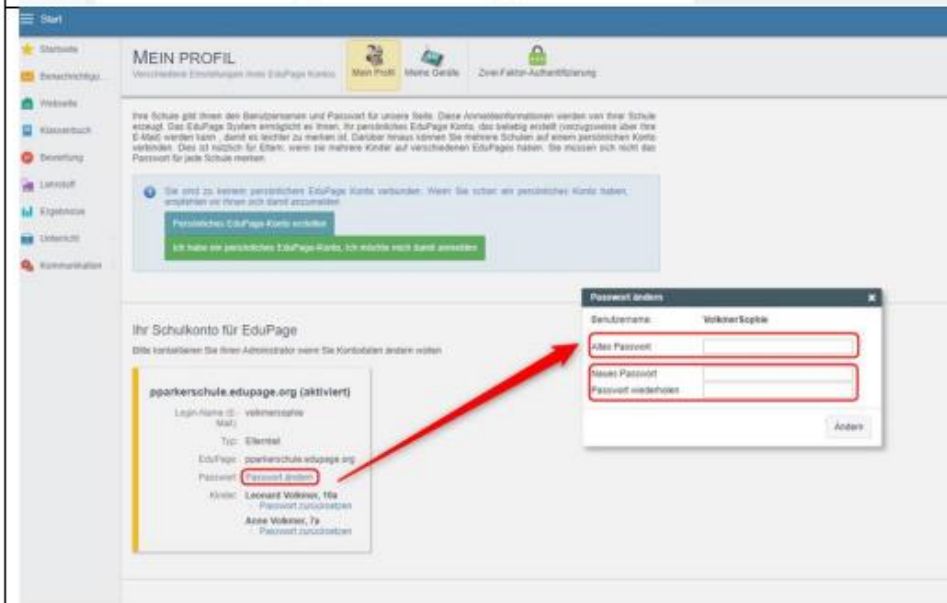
Start

Startseite
Benachrichtigu...
Webseite
Klassenbuch
Bewertung
Lehrstoff
Ergebnisse
Unterricht
Kommunikation

MEIN PROFIL
Verschiedene Einstellungen Ihres EduPage Kontos

Mein Profil
Meine Geräte
Zwei-Faktor-Authentifizierung

Ihre Schule gibt Ihnen den Benutzernamen und Passwort für unsere Seite. Diese Anmeldeinformationen werden von Ihrer Schule erzeugt. Das EduPage System ermöglicht es Ihnen, Ihr persönliches EduPage Konto, das beliebig erstellt (vorzugsweise aber Ihre E-Mail) werden kann, damit es leichter zu merken ist. Darüber hinaus können Sie mehrere Schulen auf einem persönlichen Konto verbinden. Dies ist nützlich für Eltern, wenn sie mehrere Kinder auf verschiedenen EduPages haben. Sie müssen sich nicht das Passwort für jede Schule merken.

Sie sind zu keinem persönlichen EduPage Konto verbunden. Wenn Sie schon ein persönliches Konto haben, empfehlen wir Ihnen sich damit anzumelden.

Persönliches EduPage-Konto erstellen

Ich habe ein persönliches EduPage-Konto, ich möchte mich damit anmelden

Ihr Schulkonto für EduPage
Bitte kontaktieren Sie Ihren Administrator wenn Sie Kontodaten ändern wollen

pparkerschule.edupage.org (aktiviert)
Login-Name (E-Mail): volknersophie
Typ: Elternteil
EduPage: pparkerschule.edupage.org
Passwort: Passwort ändern
Kinder: Leonard Volkner, 10a
Passwort zurücksetzen
Anne Volkner, 7a
Passwort zurücksetzen

Passwort ändern
Benutzername: VolknerSophie
Altes Passwort
Neues Passwort
Passwort wiederholen
Ändern